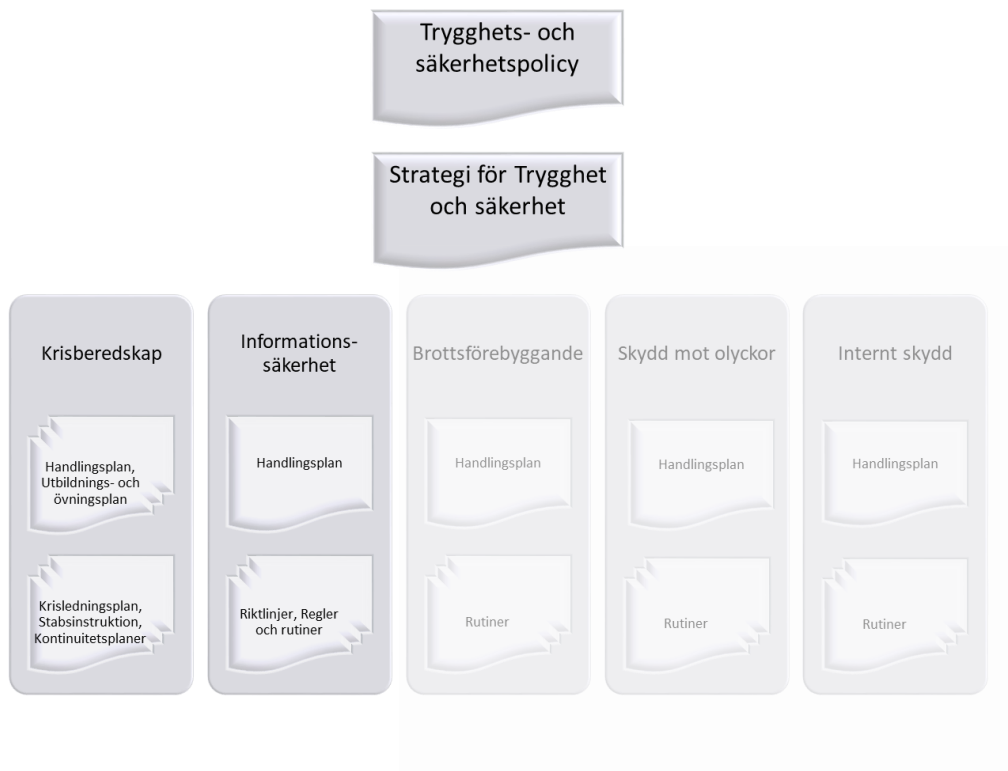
Trygghets- och säkerhetspolicy

Strategi för Trygghet och säkerhet

Krisberedskap

Handlingsplan, Utbildnings- och övningsplan

Krisledningsplan, Stabsinstruktion, Kontinuitetsplaner

Informations-säkerhet

Handlingsplan

Riktlinjer, Regler och rutiner

Brottsförebyggande

Handlingsplan

Rutiner

Skydd mot olyckor

Handlingsplan

Rutiner

Internt skydd

Handlingsplan

Rutiner